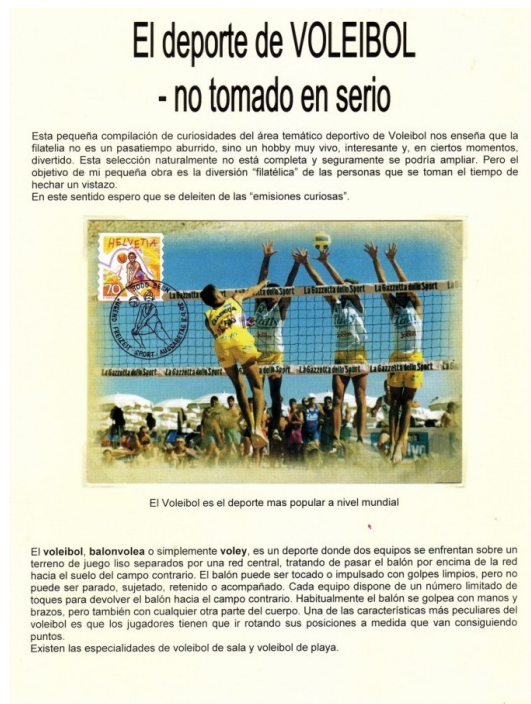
El deporte de VOLEIBOL
- no tomado en serio

Esta pequeña compilación de curiosidades del área temático deportivo de Voleibol nos enseña que la filatelia no es un pasatiempo aburrido, sino un hobby muy vivo, interesante y, en ciertos momentos, divertido. Esta selección naturalmente no está completa y seguramente se podría ampliar. Pero el objetivo de mi pequeña obra es la diversión "filatélica" de las personas que se toman el tiempo de hechar un vistazo.
En este sentido espero que se deleiten de las "emisiones curiosas".

HELVETIA
70
La Gazzetta dello Sport
La Gazzetta dello Sport

El Voleibol es el deporte mas popular a nivel mundial

El voleibol, balonvolea o simplemente voley, es un deporte donde dos equipos se enfrentan sobre un terreno de juego liso separados por una red central, tratando de pasar el balón por encima de la red hacia el suelo del campo contrario. El balón puede ser tocado o impulsado con golpes limpios, pero no puede ser parado, sujetado, retenido o acompañado. Cada equipo dispone de un número limitado de toques para devolver el balón hacia el campo contrario. Habitualmente el balón se golpea con manos y brazos, pero también con cualquier otra parte del cuerpo. Una de las características más peculiares del voleibol es que los jugadores tienen que ir rotando sus posiciones a medida que van consiguiendo puntos.
Existen las especialidades de voleibol de sala y voleibol de playa.